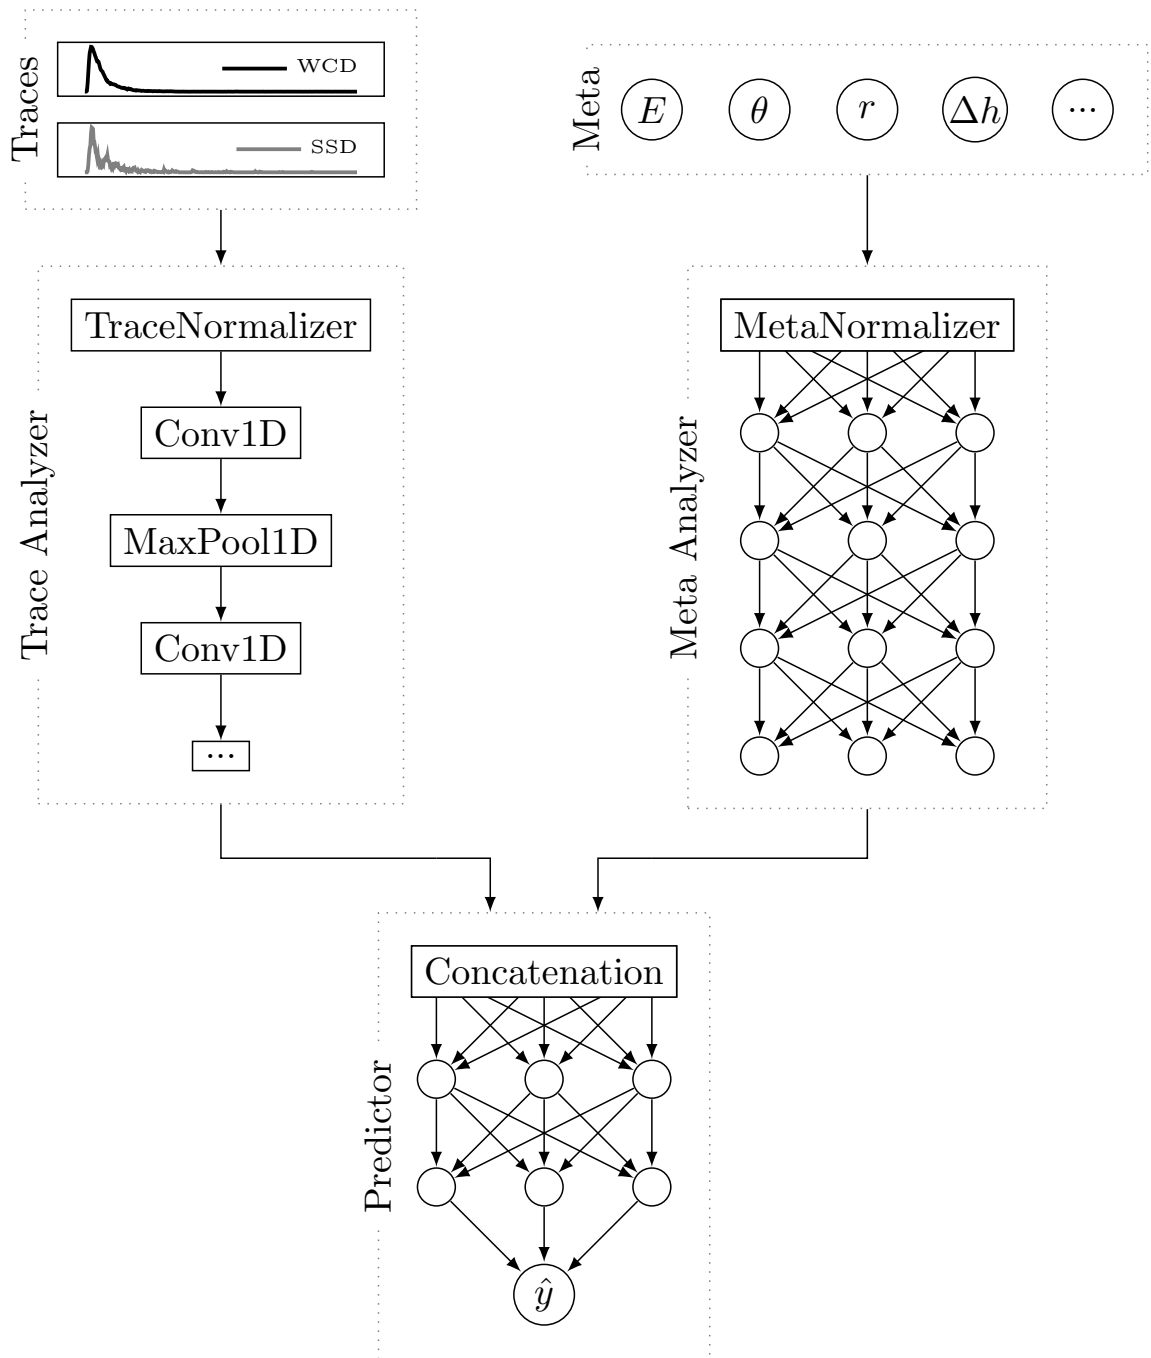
Traces

WCD

SSD

Meta

$E$

$\theta$

$r$

$\Delta h$

$\cdots$

Trace Analyzer

TraceNormalizer

Conv1D

MaxPool1D

Conv1D

$\cdots$

Meta Analyzer

MetaNormalizer

Predictor

Concatenation

$\hat{y}$